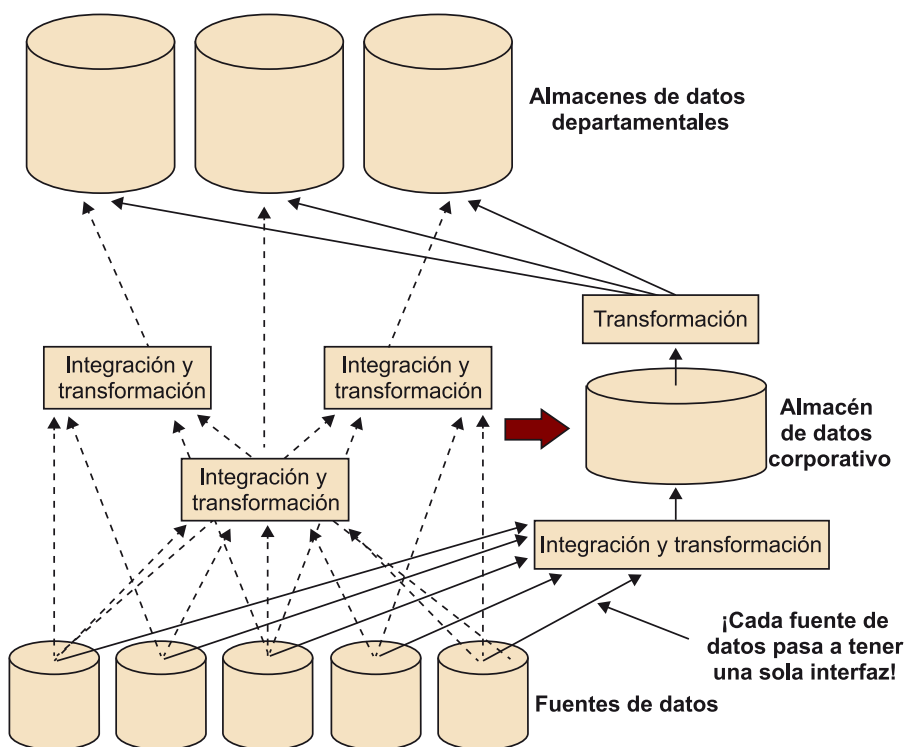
Almacenes de datos departamentales

Transformación

Integración y transformación

Integración y transformación

Almacén de datos corporativo

Integración y transformación

Integración y transformación

¡Cada fuente de datos pasa a tener una sola interfaz!

Fuentes de datos